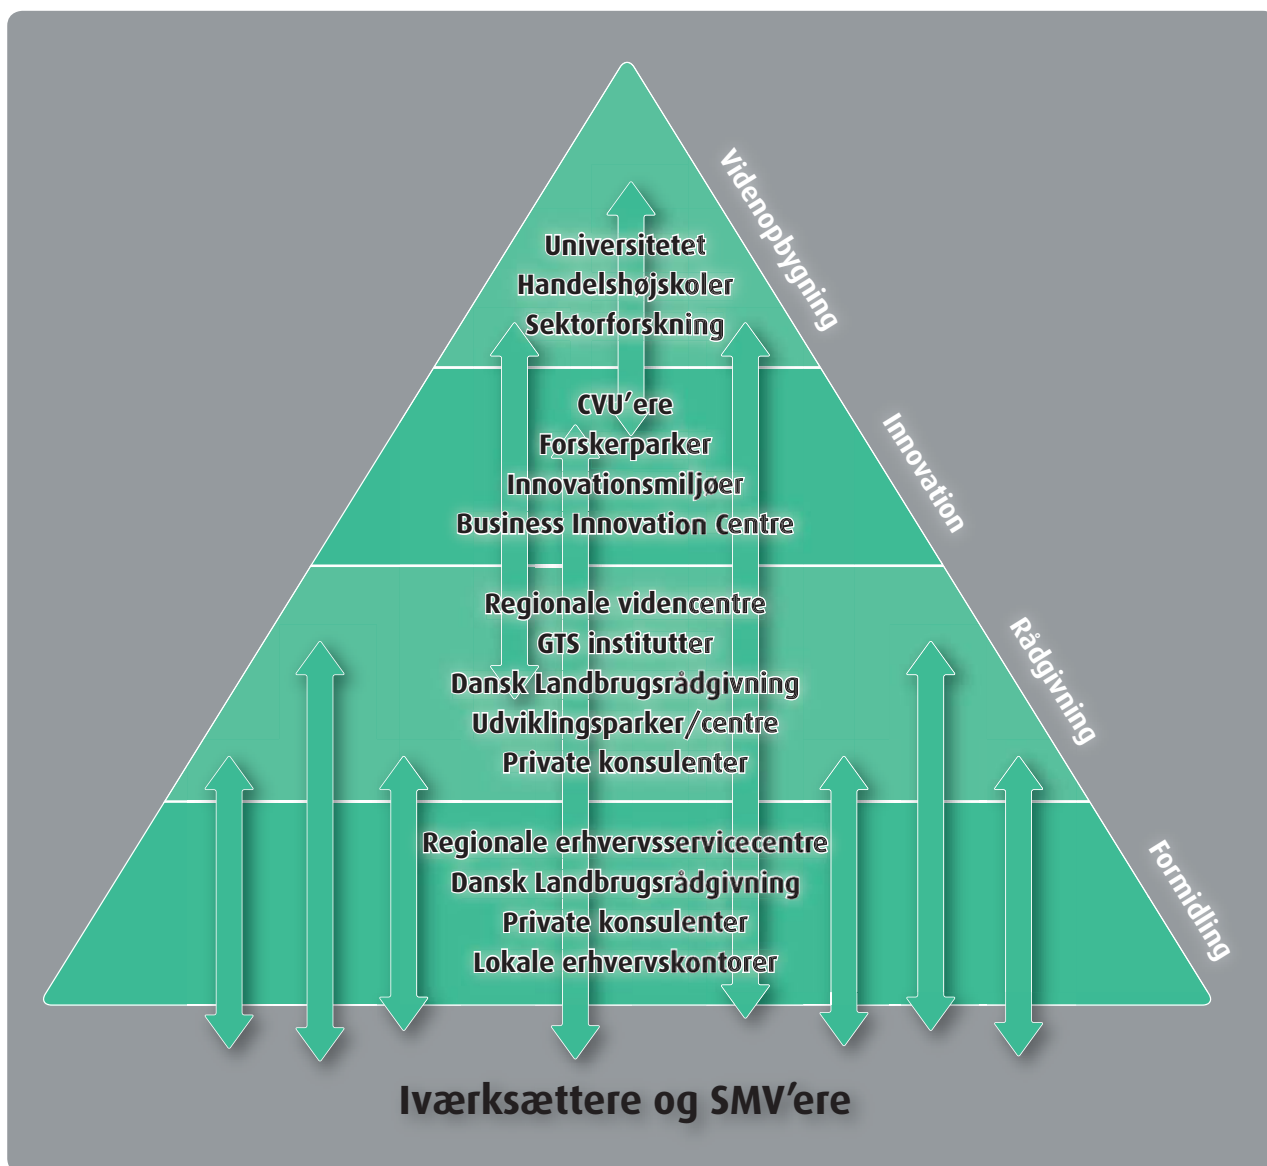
Videnopbygning

Universitetet
Handelshøjskoler
Sektorforskning

Innovation

CVU'ere
Forskerparker
Innovationsmiljøer
Business Innovation Centre

Rådgivning

Regionale videncentre
GTS institutter
Dansk Landbrugsrådgivning
Udviklingsparker/centre
Private konsulenter

Formidling

Regionale erhvervsservicecentre
Dansk Landbrugsrådgivning
Private konsulenter
Lokale erhvervskontorer

Iværksættere og SMV'ere